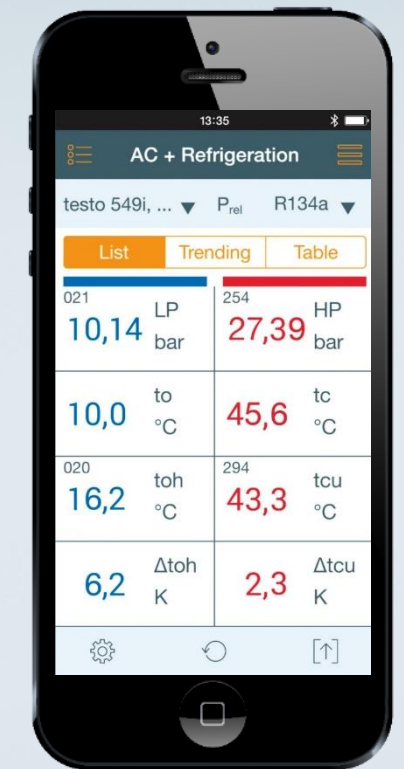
13:35

AC + Refrigeration

testo 549i, ... ▼ $P_{rel}$ R134a ▼

List | Trending | Table

| | |
|---|---|
| 021 10,14 LP bar | 254 27,39 HP bar |
| 10,0 to °C | 45,6 tc °C |
| 020 16,2 toh °C | 294 43,3 tcu °C |
| 6,2 Δtoh K | 2,3 Δtcu K |